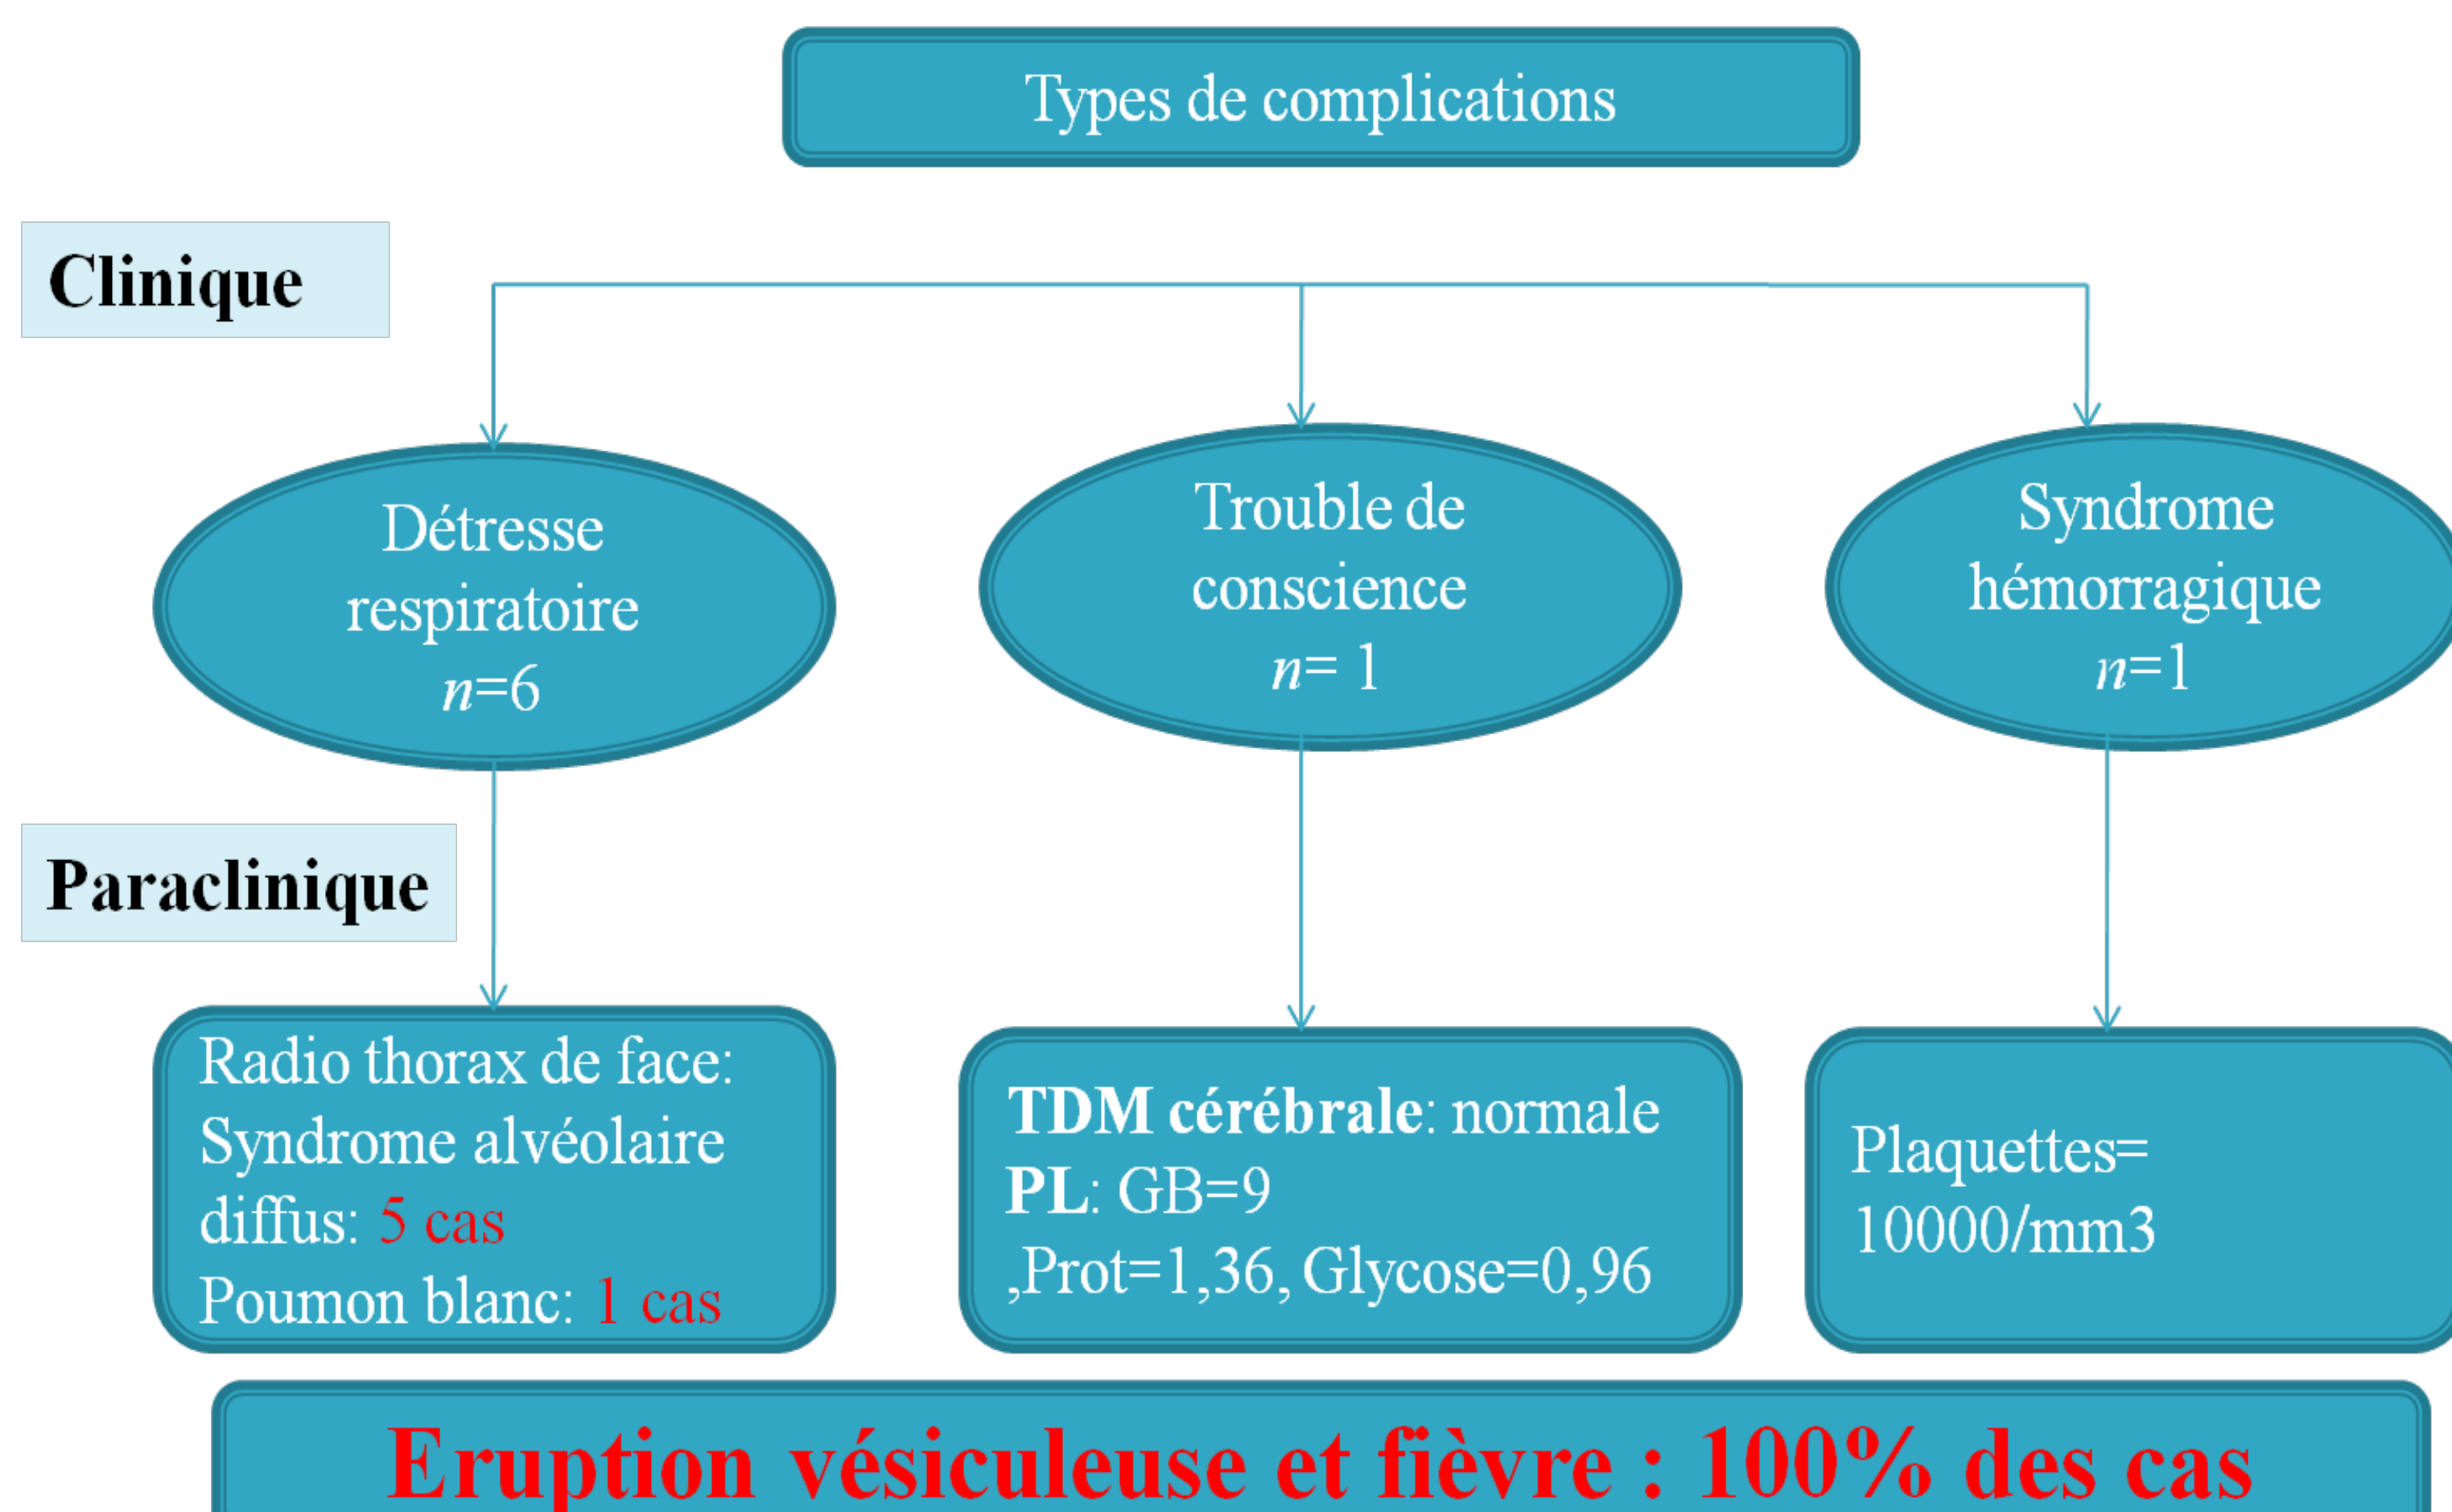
Types de complications

Clinique

Détresse respiratoire
$n$=6

Trouble de conscience
$n$= 1

Syndrome hémorragique
$n$=1

Paraclinique

Radio thorax de face:
Syndrome alvéolaire diffus: 5 cas
Poumon blanc: 1 cas

**TDM cérébrale**: normale
**PL**: GB=9
,Prot=1,36, Glycose=0,96

Plaquettes=
10000/mm3

Eruption vésiculeuse et fièvre : 100% des cas